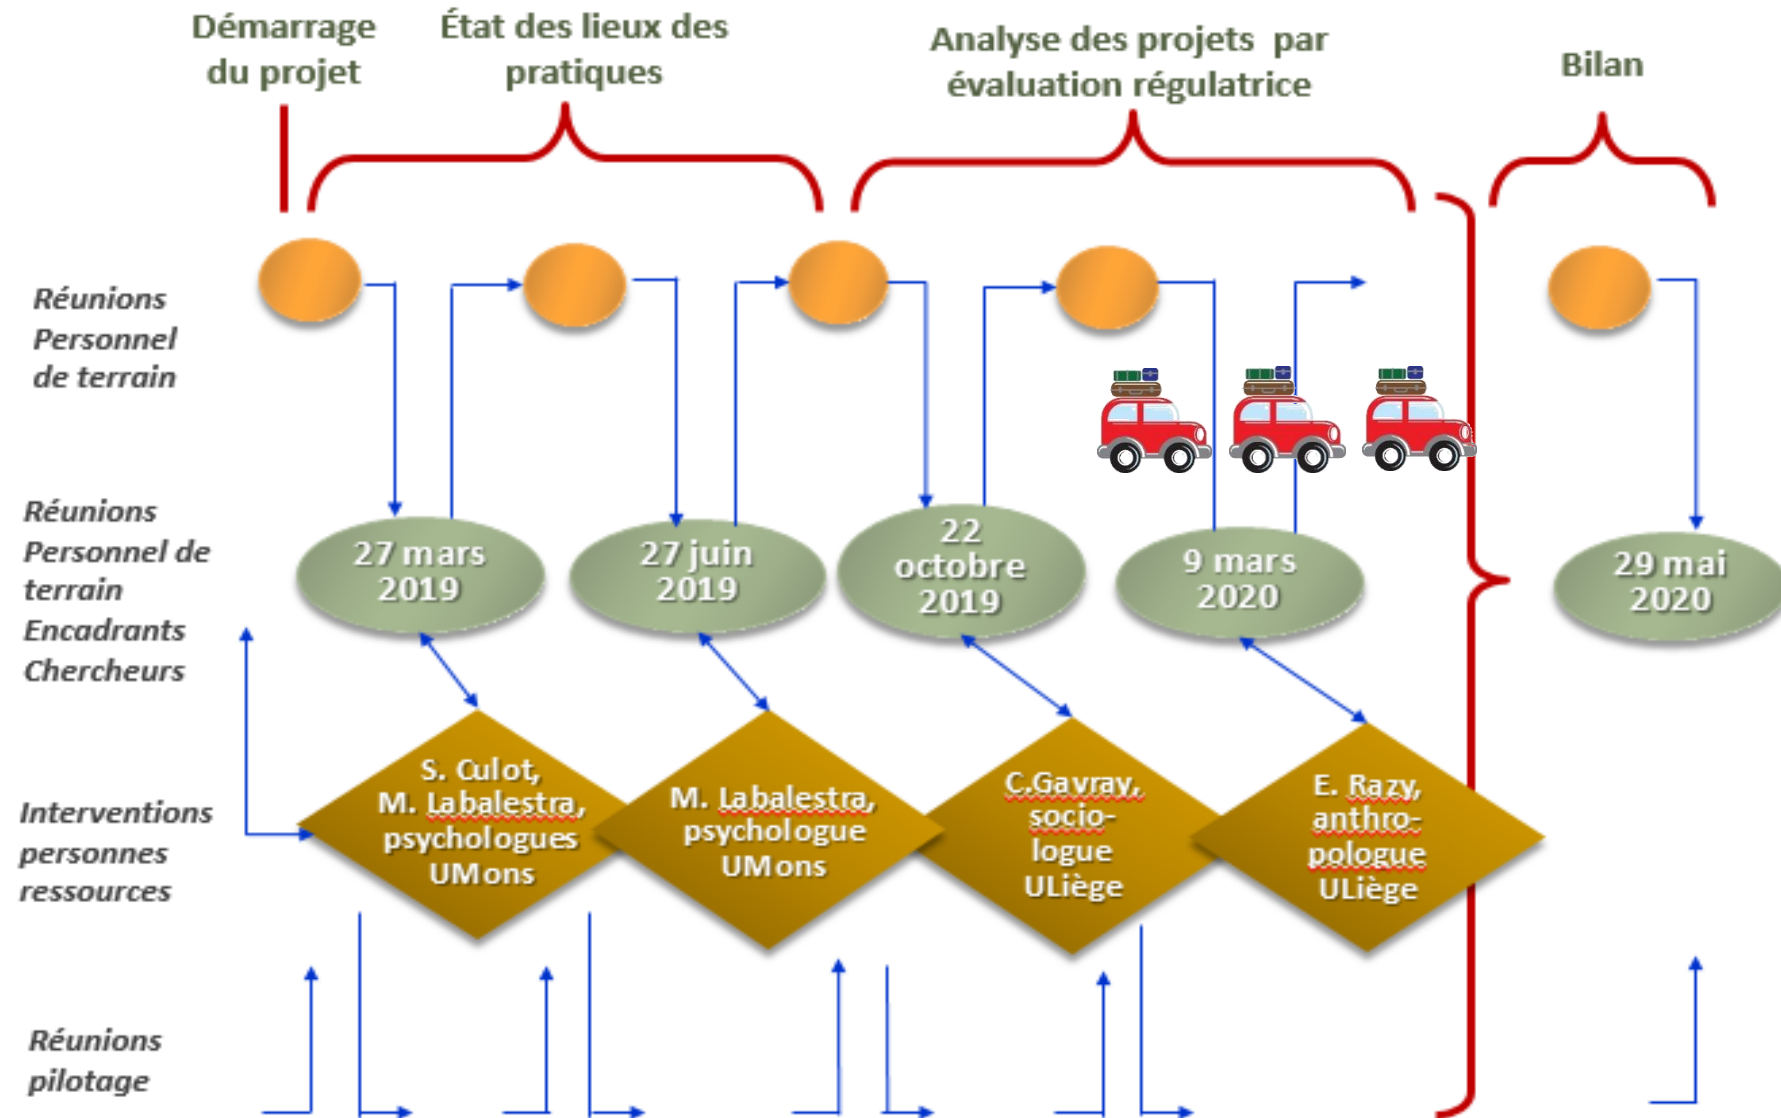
Démarrage du projet

État des lieux des pratiques

Analyse des projets par évaluation régulatrice

Bilan

Réunions Personnel de terrain

Réunions Personnel de terrain Encadrants Chercheurs

27 mars 2019

27 juin 2019

22 octobre 2019

9 mars 2020

29 mai 2020

Interventions personnes ressources

S. Culot, M. Labalestra, psychologues UMons

M. Labalestra, psychologue UMons

C.Gavray, socio-logue ULiège

E. Razy, anthro-pologue ULiège

Réunions pilotage